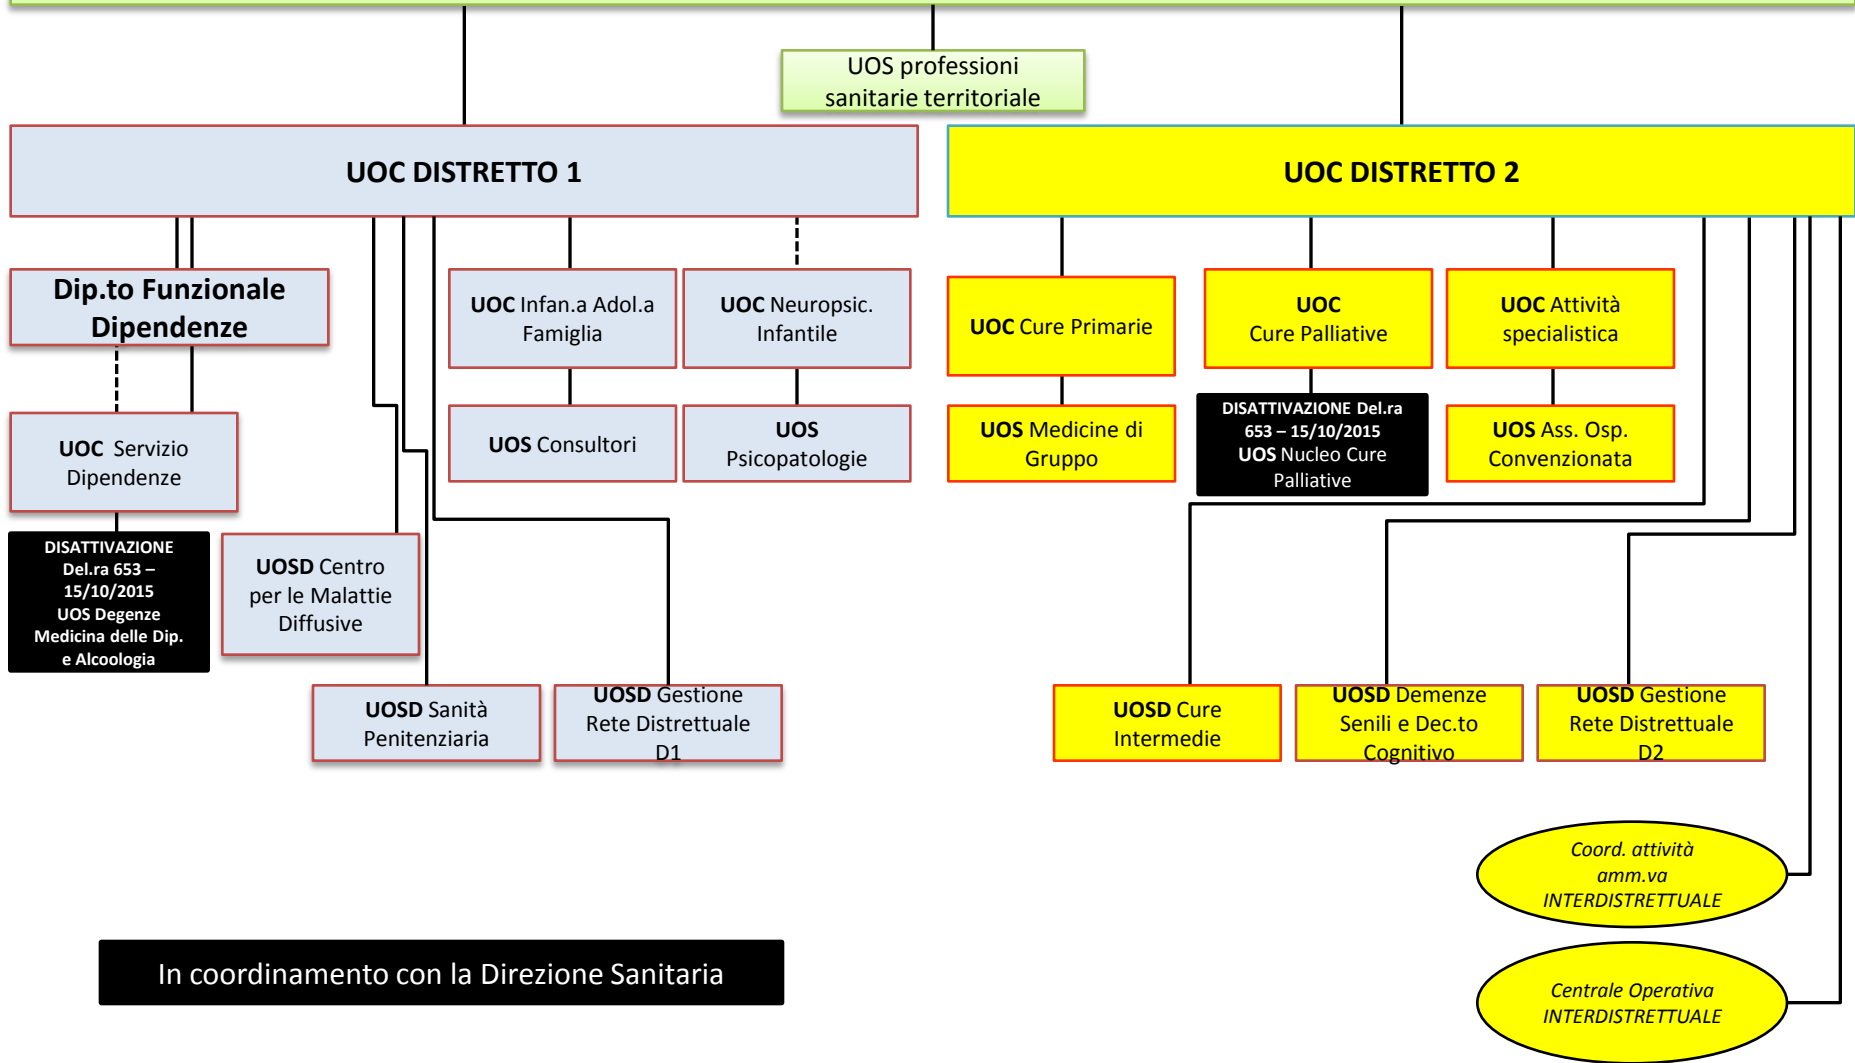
UOS professioni sanitarie territoriale

UOC DISTRETTO 1

UOC DISTRETTO 2

Dip.to Funzionale Dipendenze

UOC Infan.a Adol.a Famiglia

UOC Neuropsic. Infantile

UOC Cure Primarie

UOC Cure Palliative

UOC Attività specialistica

UOC Servizio Dipendenze

UOS Consultori

UOS Psicopatologie

UOS Medicine di Gruppo

DISATTIVAZIONE Del.ra 653 – 15/10/2015 UOS Nucleo Cure Palliative

UOS Ass. Osp. Convenzionata

DISATTIVAZIONE Del.ra 653 – 15/10/2015 UOS Degenze Medicina delle Dip. e Alcoologia

UOSD Centro per le Malattie Diffusive

UOSD Sanità Penitenziaria

UOSD Gestione Rete Distrettuale D1

UOSD Cure Intermedie

UOSD Demenze Senili e Dec.to Cognitivo

UOSD Gestione Rete Distrettuale D2

Coord. attività amm.va INTERDISTRETTUALE

Centrale Operativa INTERDISTRETTUALE

In coordinamento con la Direzione Sanitaria